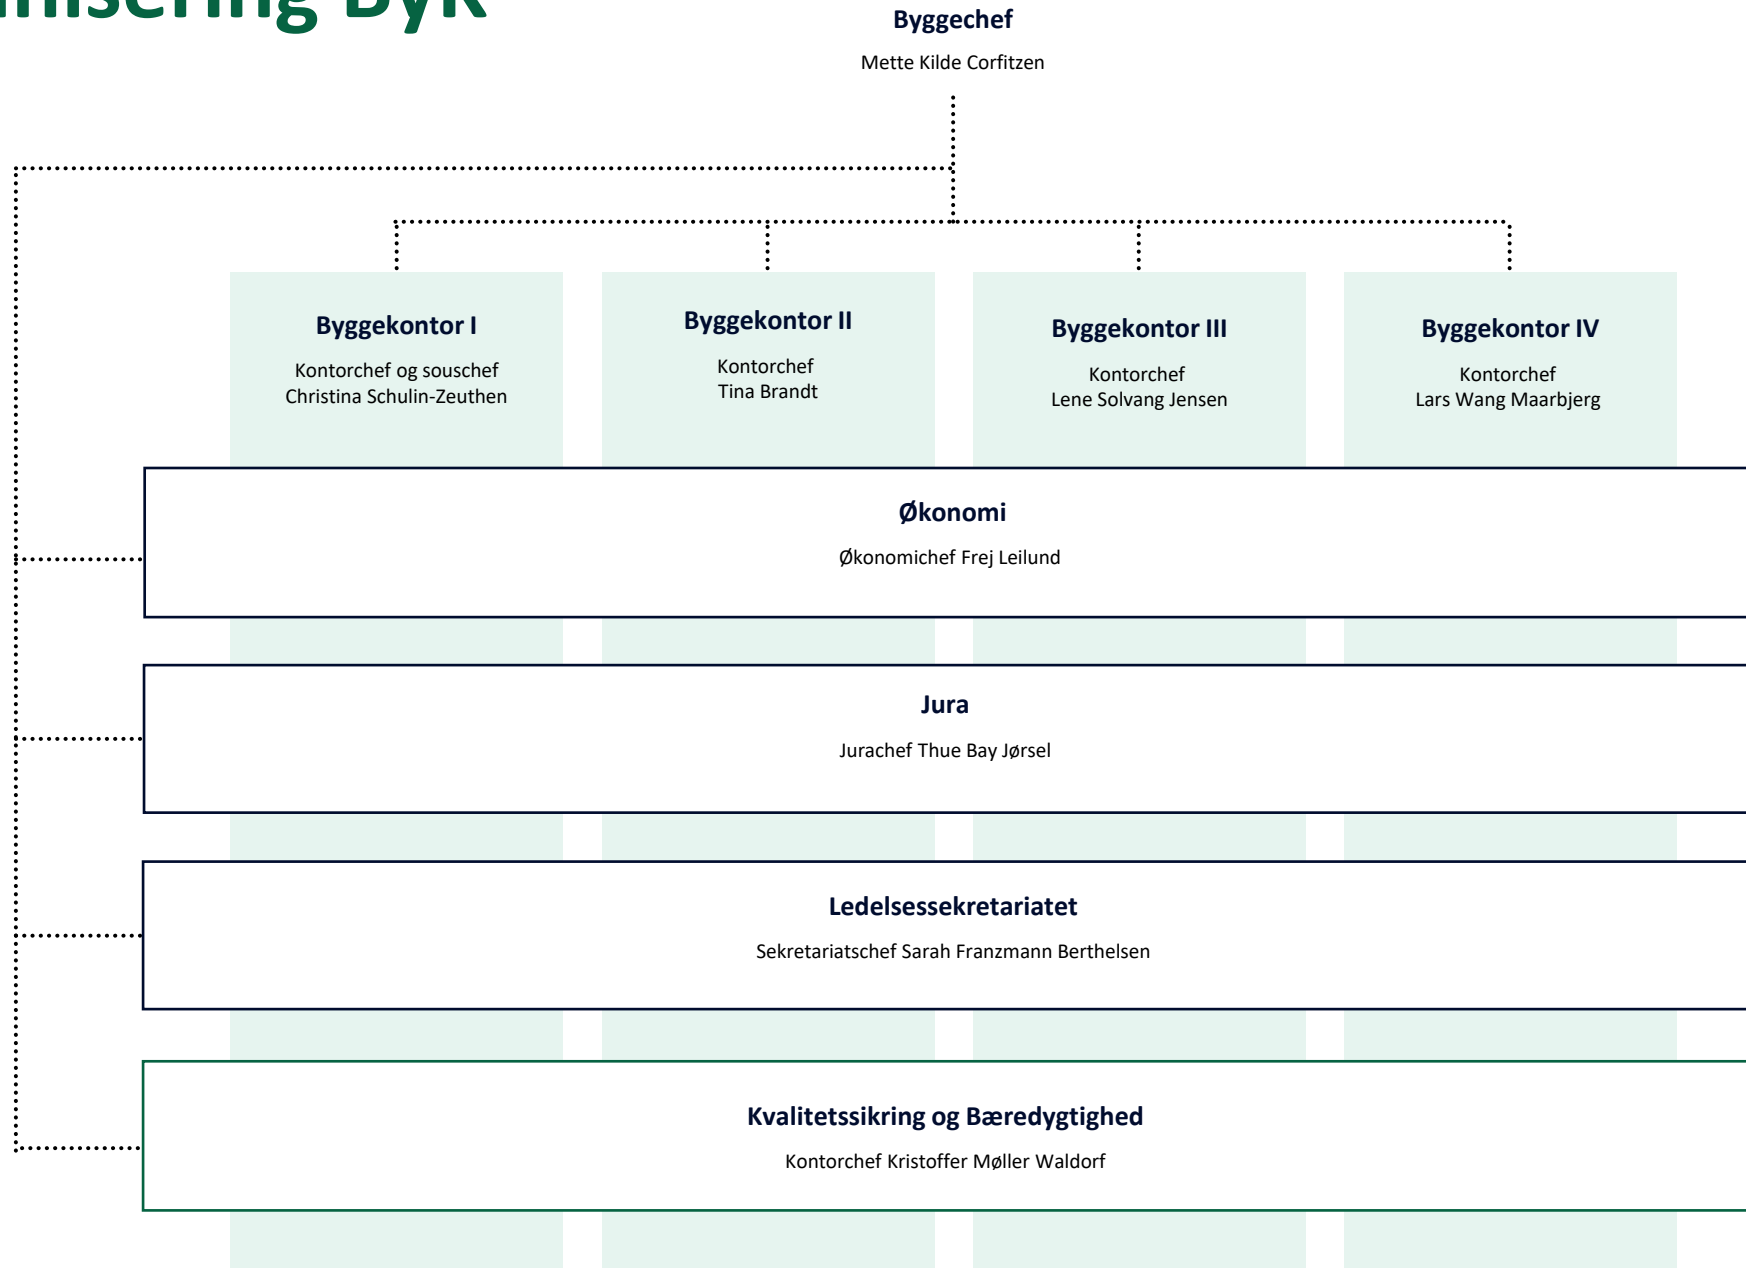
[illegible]nisering Byk

Byggechef

Mette Kilde Corfitzen

Byggekontor I

Kontorchef og souschef
Christina Schulin-Zeuthen

Byggekontor II

Kontorchef
Tina Brandt

Byggekontor III

Kontorchef
Lene Solvang Jensen

Byggekontor IV

Kontorchef
Lars Wang Maarbjerg

Økonomi

Økonomichef Frej Leilund

Jura

Jurachef Thue Bay Jørsel

Ledelsessekretariatet

Sekretariatschef Sarah Franzmann Berthelsen

Kvalitetssikring og Bæredygtighed

Kontorchef Kristoffer Møller Waldorf